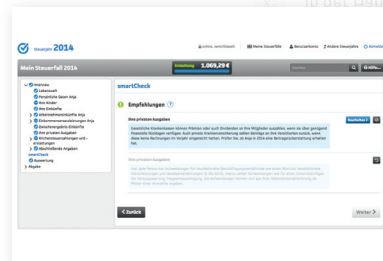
Steuerjahr 2014

online, verschlüsselt | Meine Steuerfälle | Benutzerkonto | Andere Steuerjahre | Abmelden

Mein Steuerfall 2014

Erstattung 1.069,29 €

Suchen

Hilfe

Wohnen
Lebenslauf
Persönliche Daten Anja
Ihre Kinder
Ihre Einkünfte
Arbeitnehmereinkünfte Anja
Einkommensersatzleistungen Anja
Zwischenergebnis Einkünfte
Ihre privaten Ausgaben
Versicherungsbeiträge und -erstattungen
Nachträgliche Angaben
smartCheck
Auswertung
Abgabe

smartCheck

Empfehlungen

Ihre privaten Ausgaben

Gesetzliche Krankenkassen können Prämien oder auch Dividenden an ihre Mitglieder ausgeben, wenn sie über genügend finanzielle Rücklagen verfügen. Auch private Krankenversicherung zahlen Beträge an ihre Versicherten zurück, wenn diese keine Rechnungen im Vorjahr eingereicht hatten. Prüfen Sie, ob Anja in 2014 eine Beitragsrückerstattung erhalten hat.

Ihre privaten Ausgaben

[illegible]

Zurück

Weiter